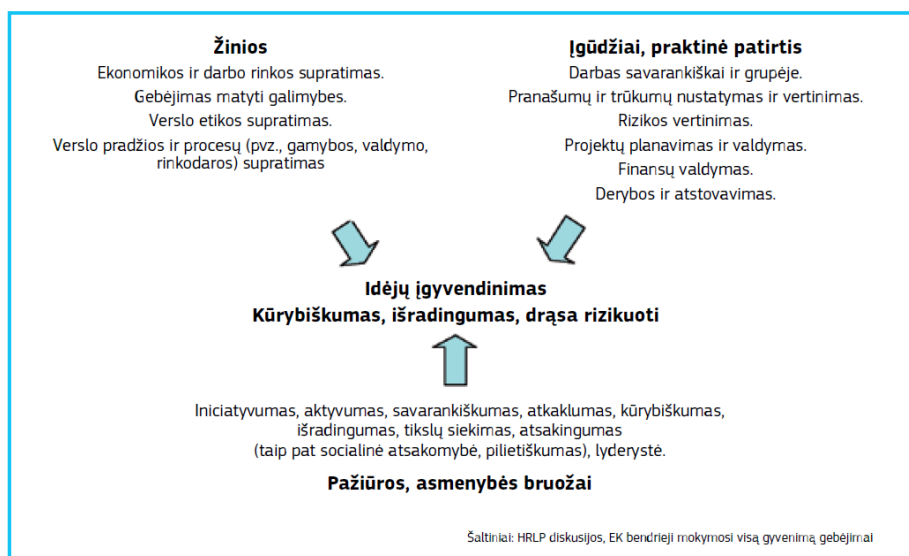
Žinios
Ekonomikos ir darbo rinkos supratimas.
Gebėjimas matyti galimybes.
Verslo etikos supratimas.
Verslo pradžios ir procesų (pvz., gamybos, valdymo, rinkodaros) supratimas

Įgūdžiai, praktinė patirtis
Darbas savarankiškai ir grupėje.
Pranašumų ir trūkumų nustatymas ir vertinimas.
Rizikos vertinimas.
Projektų planavimas ir valdymas.
Finansų valdymas.
Derybos ir atstovavimas.

Idėjų įgyvendinimas
Kūrybiškumas, išradingumas, drąsa rizikuoti

Iniciatyvumas, aktyvumas, savarankiškumas, atkaklumas, kūrybiškumas, išradingumas, tikslų siekimas, atsakingumas (taip pat socialinė atsakomybė, pilietiškumas), lyderystė.

Pažiūros, asmenybės bruožai

Šaltiniai: HRLP diskusijos, EK bendrieji mokymosi visą gyvenimą gebėjimai